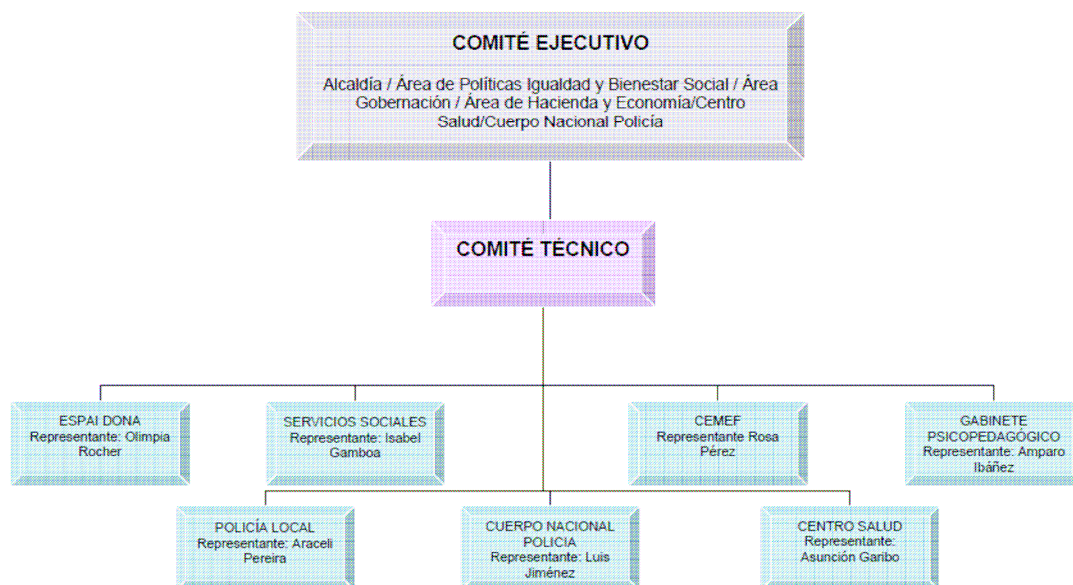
COMITÉ EJECUTIVO

Alcaldía / Área de Políticas Igualdad y Bienestar Social / Área Gobernación / Área de Hacienda y Economía/Centro Salud/Cuerpo Nacional Policía

COMITÉ TÉCNICO

ESPAI DONA
Representante: Olimpia Rocher

SERVICIOS SOCIALES
Representante: Isabel Gamboa

CEMEF
Representante Rosa Pérez

GABINETE PSICOPEDAGÓGICO
Representante: Amparo Ibáñez

POLICÍA LOCAL
Representante: Araceli Pereira

CUERPO NACIONAL POLICIA
Representante: Luis Jiménez

CENTRO SALUD
Representante: Asunción Garibo